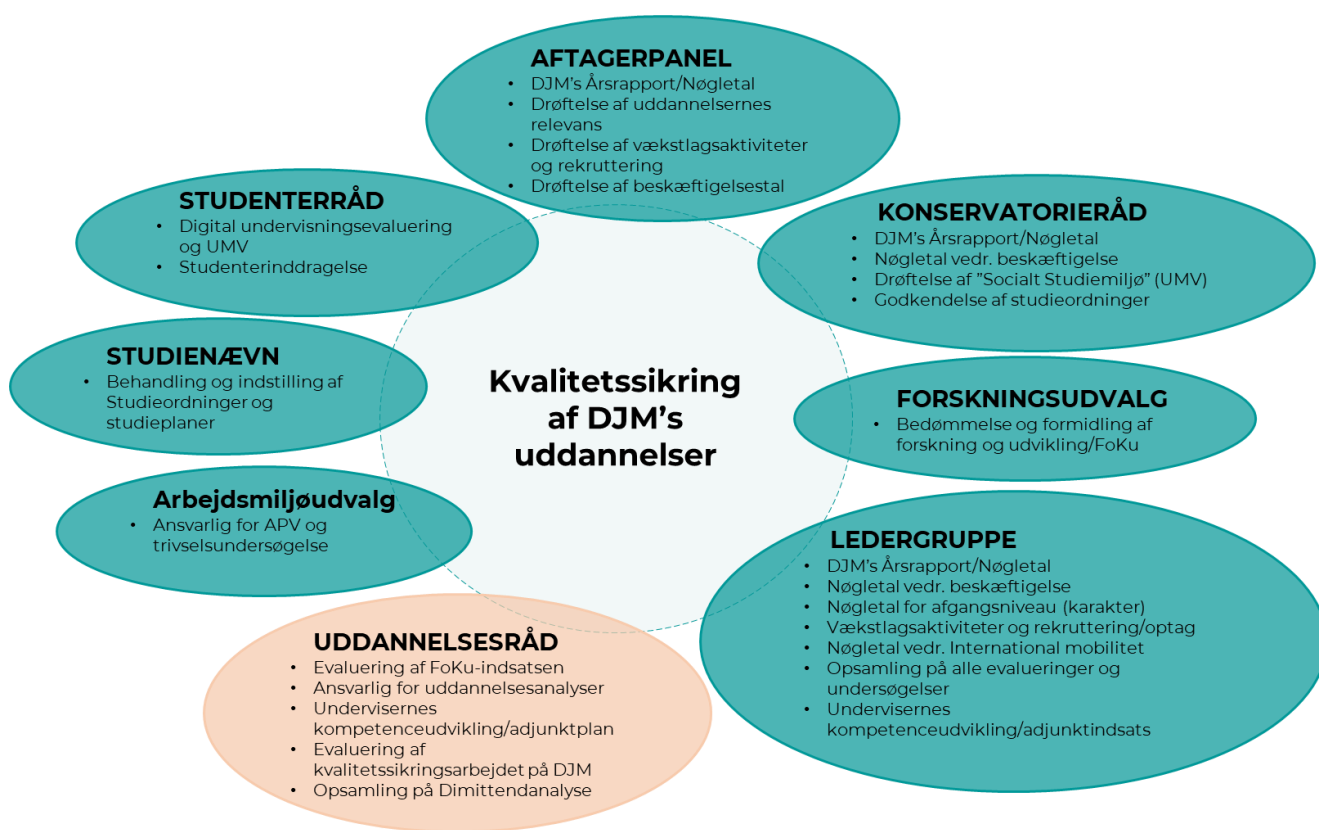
AFTAGERPANEL
• DJM's Årsrapport/Nøgletal
• Drøftelse af uddannelsernes relevans
• Drøftelse af vækstlagsaktiviteter og rekruttering
• Drøftelse af beskæftigelsestal

STUDENTERRÅD
• Digital undervisningsevaluering og UMV
• Studenterinddragelse

KONSERVATORIERÅD
• DJM's Årsrapport/Nøgletal
• Nøgletal vedr. beskæftigelse
• Drøftelse af "Socialt Studiemiljø" (UMV)
• Godkendelse af studieordninger

STUDIENÆVN
• Behandling og indstilling af Studieordninger og studieplaner

Kvalitetssikring af DJM's uddannelser

FORSKNINGSUDVALG
• Bedømmelse og formidling af forskning og udvikling/FoKu

Arbejdsmiljøudvalg
• Ansvarlig for APV og trivselsundersøgelse

LEDERGRUPPE
• DJM's Årsrapport/Nøgletal
• Nøgletal vedr. beskæftigelse
• Nøgletal for afgangsniveau (karakter)
• Vækstlagsaktiviteter og rekruttering/optag
• Nøgletal vedr. International mobilitet
• Opsamling på alle evalueringer og undersøgelser
• Undervisernes kompetenceudvikling/adjunktindsats

UDDANNELSESRÅD
• Evaluering af FoKu-indsatsen
• Ansvarlig for uddannelsesanalyser
• Undervisernes kompetenceudvikling/adjunktplan
• Evaluering af kvalitetssikringsarbejdet på DJM
• Opsamling på Dimittendanalyse